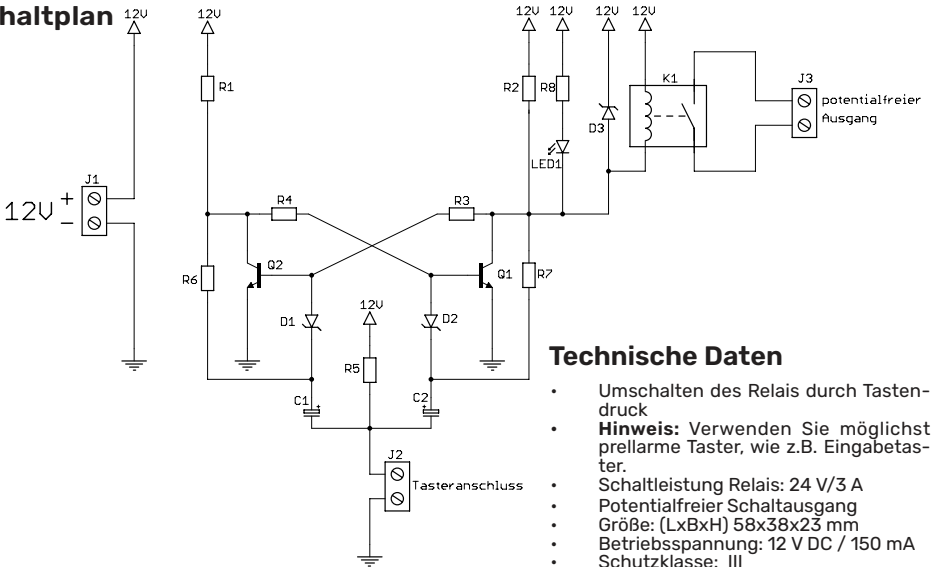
haltplan

12V

12V

12V 12V

12V 12V

R1

R2 R8

K1

J3

potentialfreier Ausgang

D3

LED1

J1

12V + -

R4

R3

R6

Q2

Q1

R7

D1

12V

D2

R5

C1

C2

J2

Tasteranschluss

**Technische Daten**

- Umschalten des Relais durch Tastendruck
- **Hinweis:** Verwenden Sie möglichst prellarme Taster, wie z.B. Eingabetaster.
- Schaltleistung Relais: 24 V/3 A
- Potentialfreier Schaltausgang
- Größe: (LxBxH) 58x38x23 mm
- Betriebsspannung: 12 V DC / 150 mA
- Schutzklasse: III